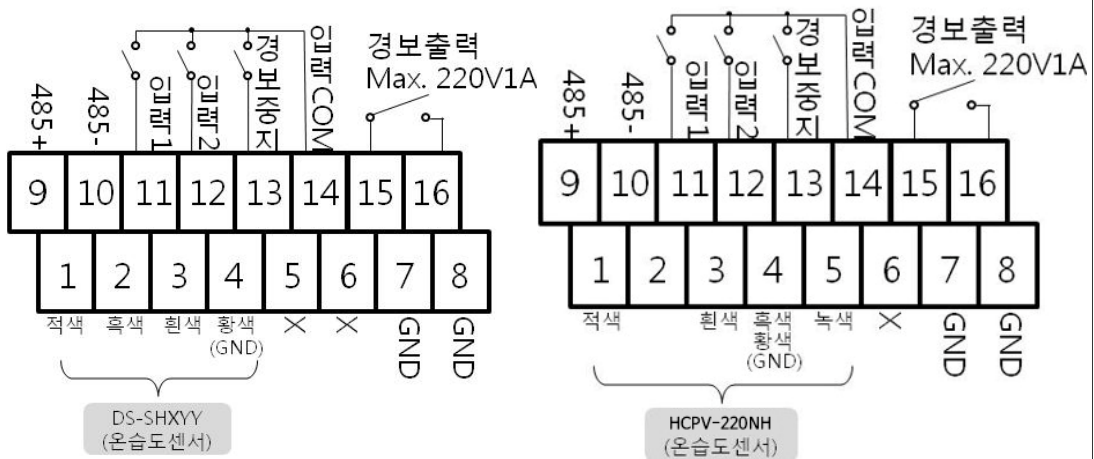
485+
485-
입력1
입력2
경보중지
입력COM
경보출력
Max. 220V1A

| 9 | 10 | 11 | 12 | 13 | 14 | 15 | 16 |
|---|---|---|---|---|---|---|---|

| 1 | 2 | 3 | 4 | 5 | 6 | 7 | 8 |
|---|---|---|---|---|---|---|---|
| 적색 | 흑색 | 흰색 | 황색 (GND) | × | × | GND | GND |

DS-SHXYY
(온습도센서)

485+
485-
입력1
입력2
경보중지
입력COM
경보출력
Max. 220V1A

| 9 | 10 | 11 | 12 | 13 | 14 | 15 | 16 |
|---|---|---|---|---|---|---|---|

| 1 | 2 | 3 | 4 | 5 | 6 | 7 | 8 |
|---|---|---|---|---|---|---|---|
| 적색 | | 흰색 | 흑색 황색 (GND) | 녹색 | × | GND | GND |

HCPV-220NH
(온습도센서)